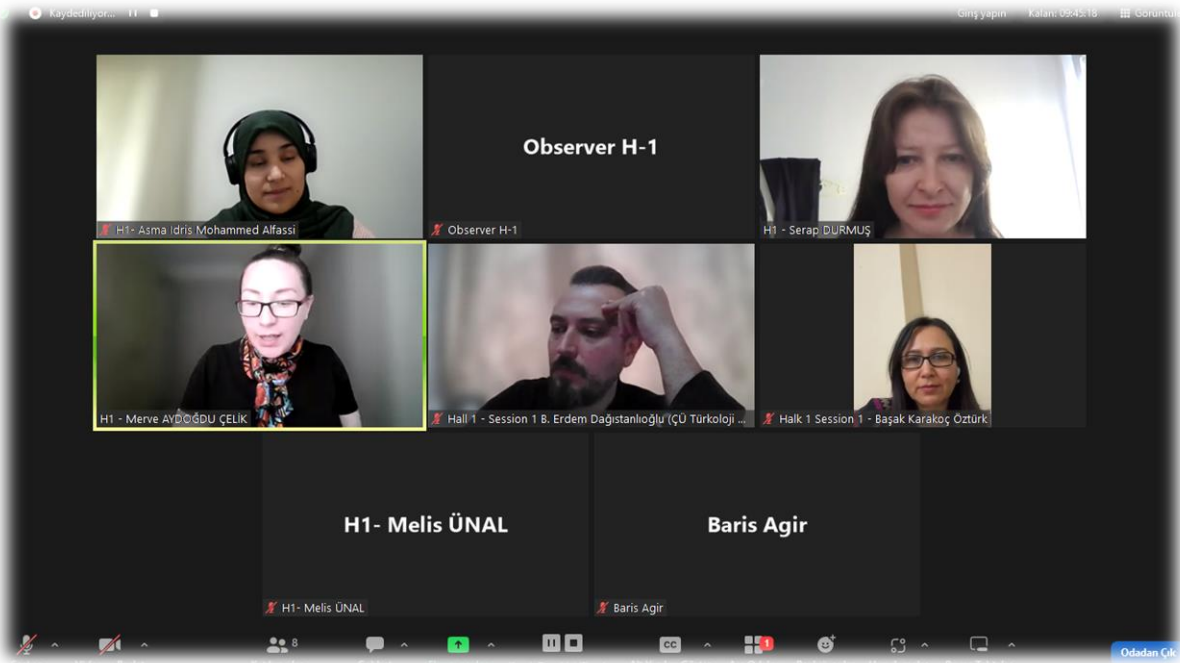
Kaydediliyor...

Giriş yapın Kalan: 09:45:18 Görüntü

H1- Asma Idriş Mohammed Alfassi

Observer H-1

Observer H-1

H1 - Serap DURMUŞ

H1 - Merve AYDOĞDU ÇELİK

Hall 1 - Session 1 B. Erdem Dağıstanlıoğlu (ÇÜ Türkoloji ...

Halk 1 Session 1 - Başak Karakoç Öztürk

H1- Melis ÜNAL

H1- Melis ÜNAL

Baris Agir

Baris Agir

8

1

Odadan Çık